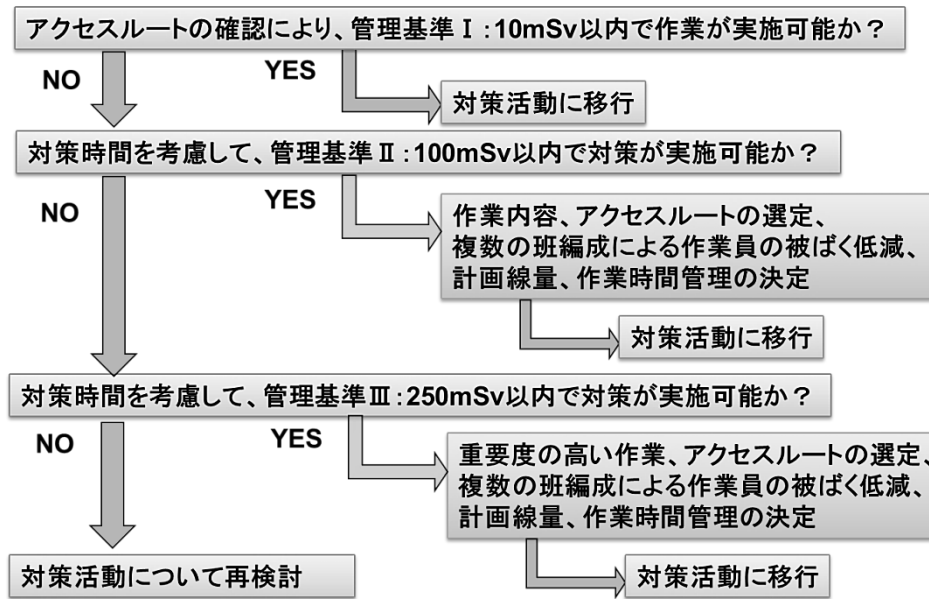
アクセスルートの確認により、管理基準Ⅰ：10mSv以内で作業が実施可能か？

NO

YES

対策活動に移行

対策時間を考慮して、管理基準Ⅱ：100mSv以内で対策が実施可能か？

NO

YES

作業内容、アクセスルートの選定、
複数の班編成による作業員の被ばく低減、
計画線量、作業時間管理の決定

対策活動に移行

対策時間を考慮して、管理基準Ⅲ：250mSv以内で対策が実施可能か？

NO

YES

重要度の高い作業、アクセスルートの選定、
複数の班編成による作業員の被ばく低減、
計画線量、作業時間管理の決定

対策活動について再検討

対策活動に移行